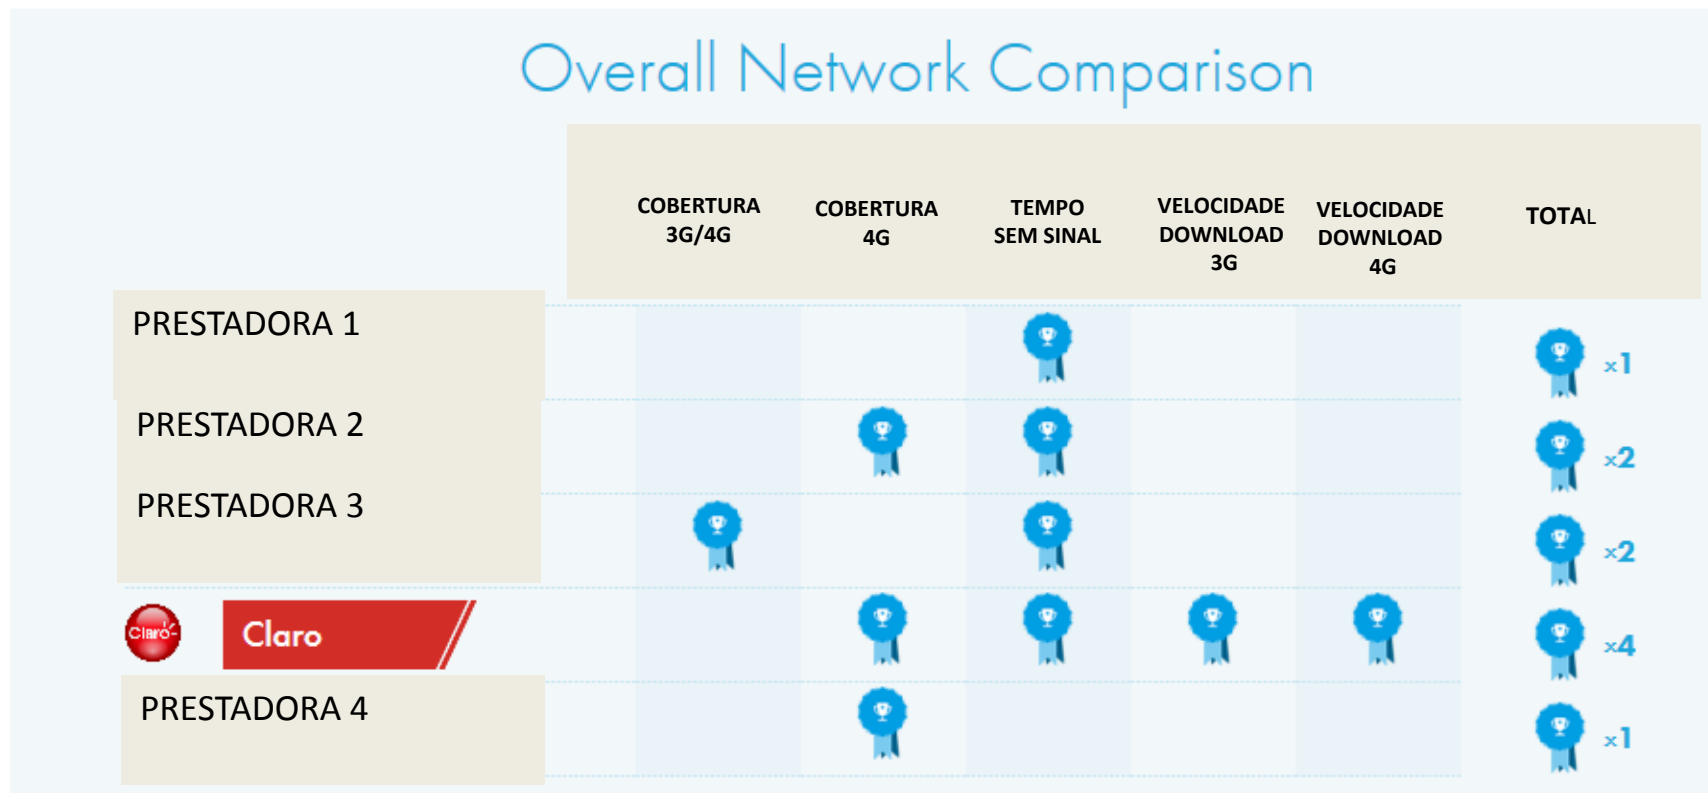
Overall Network Comparison

| | COBERTURA 3G/4G | COBERTURA 4G | TEMPO SEM SINAL | VELOCIDADE DOWNLOAD 3G | VELOCIDADE DOWNLOAD 4G | TOTAL |
|---|---|---|---|---|---|---|
| PRESTADORA 1 | | | | | | x1 |
| PRESTADORA 2 | | | | | | x2 |
| PRESTADORA 3 | | | | | | x2 |
| Claro Claro | | | | | | x4 |
| PRESTADORA 4 | | | | | | x1 |